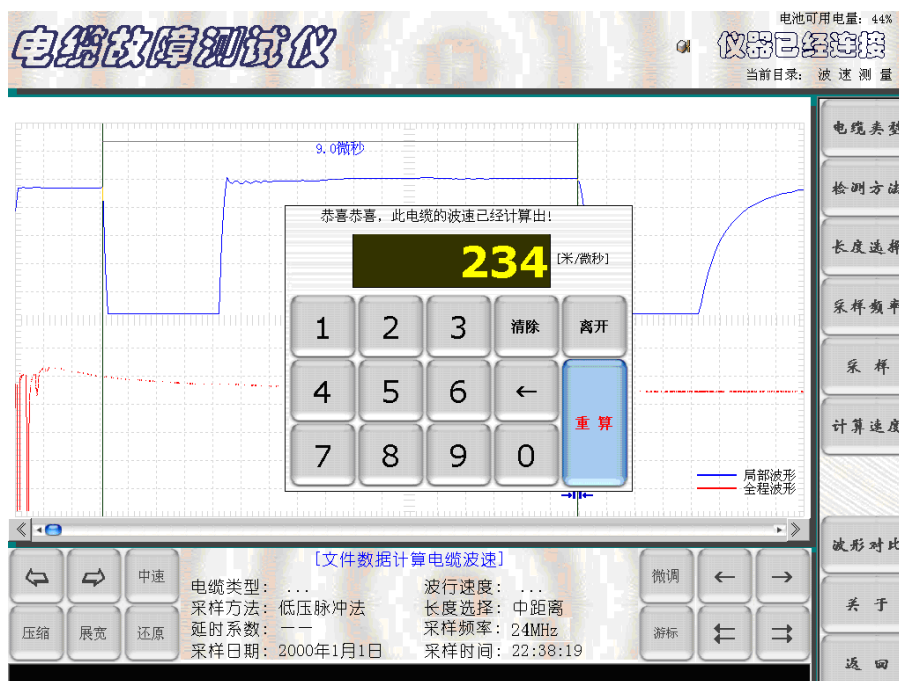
电缆故障测试仪

电池可用电量：44%

仪器已经连接

当前目录： 波速测量

电缆类型

检测方法

长度选择

采样频率

采样

计算速度

波形对比

关于

返回

9.0微秒

恭喜恭喜，此电缆的波速已经计算出！

234 [米/微秒]

| 1 | 2 | 3 | 清除 | 离开 |
|---|---|---|---|---|
| 4 | 5 | 6 | ← | 重算 |
| 7 | 8 | 9 | 0 | |

局部波形
全程波形

[文件数据计算电缆波速]

中速

压缩 展宽 还原

电缆类型： ...
采样方法：低压脉冲法
延时系数：——
采样日期：2000年1月1日

波行速度： ...
长度选择：中距离
采样频率：24MHz
采样时间：22:38:19

微调

游标

← →

⇇ ⇉